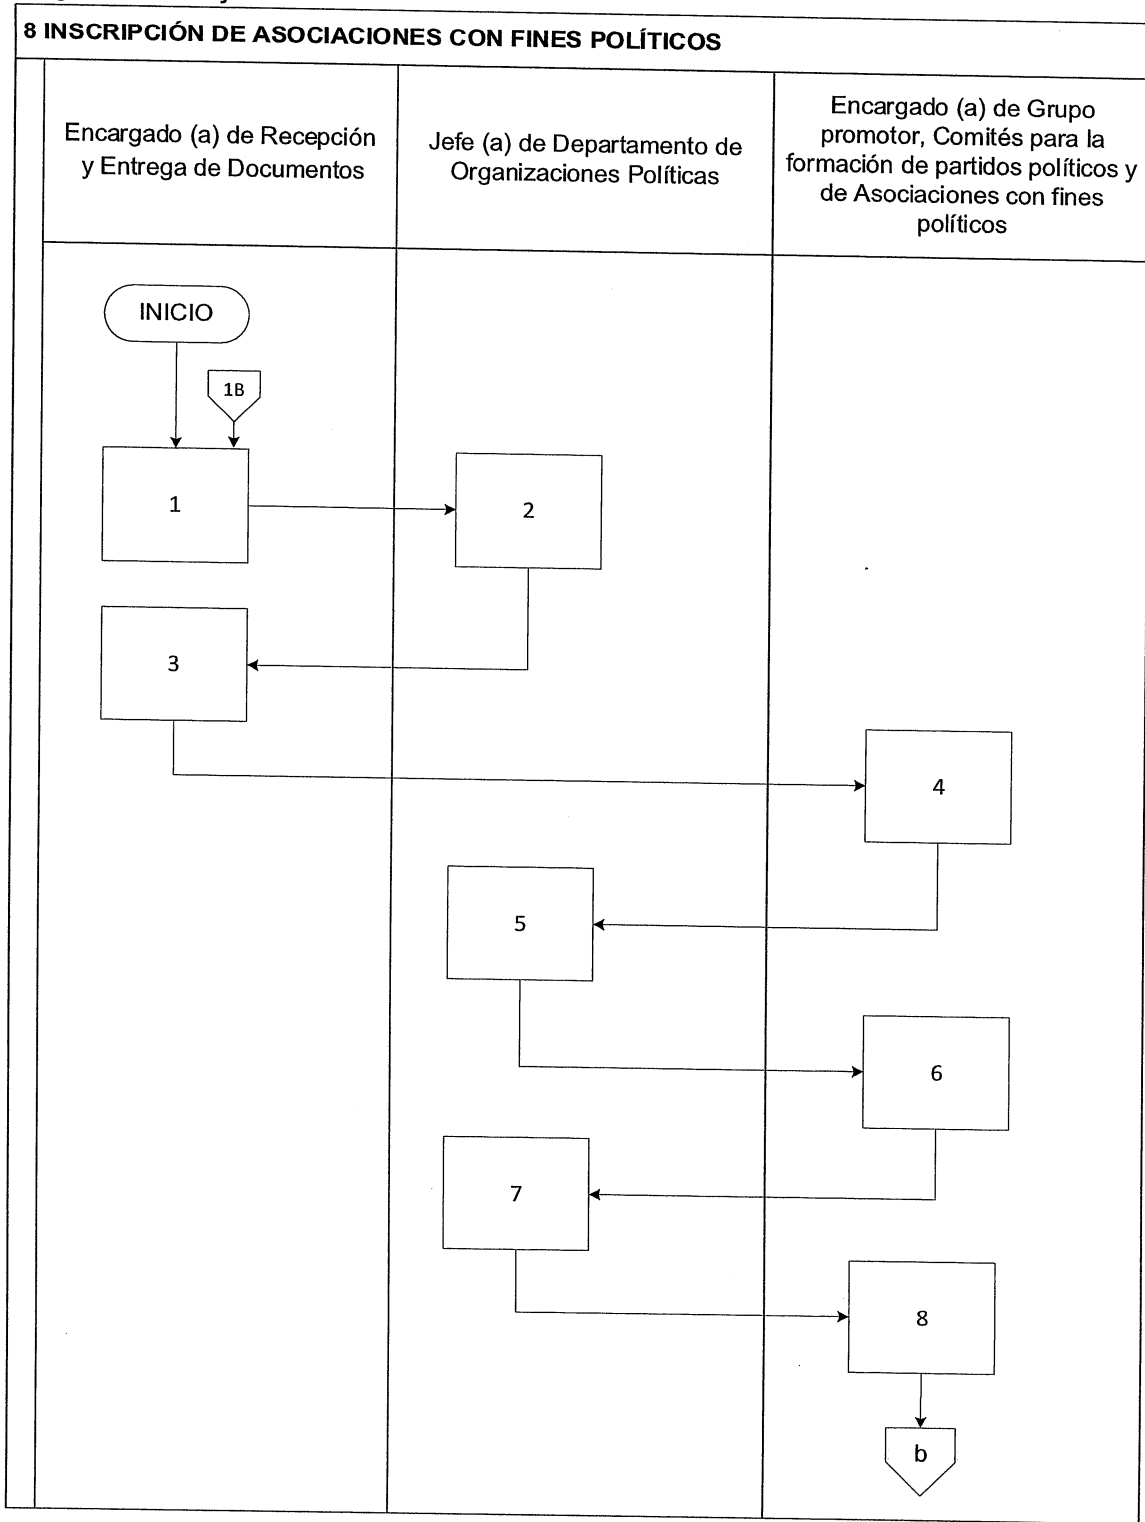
8 INSCRIPCIÓN DE ASOCIACIONES CON FINES POLÍTICOS

| Encargado (a) de Recepción y Entrega de Documentos | Jefe (a) de Departamento de Organizaciones Políticas | Encargado (a) de Grupo promotor, Comités para la formación de partidos políticos y de Asociaciones con fines políticos |
|---|---|---|

INICIO

1B

1

2

3

4

5

6

7

8

b